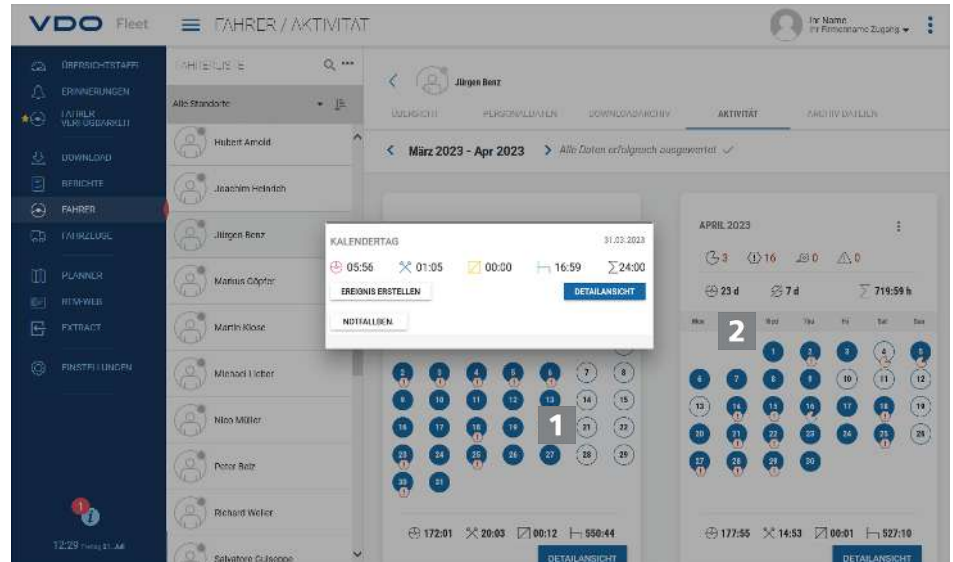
VDO Fleet
FAHRER / AKTIVITÄT
Ihr Name
Ihr Firmenname Zugang

ÜBERSICHTSTAFEL
ERINNERUNGEN
FAHRER VERFÜGBARKEIT
DOWNLOAD
BERICHTE
FAHRER
FAHRZEUGE
PLANNER
REMOTE
EXTRACT
EINSTELLUNGEN

12:29

FAHRERLISTE
Alle Standorte
Hubert Arnold
Joachim Heladch
Jürgen Benz
Marius Göpfer
Martin Klose
Michael Licher
Nico Müller
Peter Belz
Richard Weller
Salvatore Guiseppe

Jürgen Benz
ÜBERSICHT
PERSONALDATEN
DOWNLOADARCHIV
AKTIVITÄT
ARCHIVDATEIEN

März 2023 - Apr 2023
Alle Daten erfolgreich ausgewertet

KALENDERTAG
31.03.2023
05:56
01:05
00:00
16:59
∑24:00
EREIGNIS ERSTELLEN
DETAILANSICHT
NOTIZ ABLEGEN

7
8
14
15
21
22
27
28
29
30
31
1

172:01
20:03
00:12
550:44
DETAILANSICHT

APRIL 2023
3
16
0
0
23 d
7 d
719:59 h
Mon
Wed
Thu
Fri
Sat
Sun
2
1
2
3
4
5
6
7
8
9
10
11
12
13
14
15
16
17
18
19
20
21
22
23
24
25
26
27
28
29
30

177:55
14:53
00:01
527:10
DETAILANSICHT